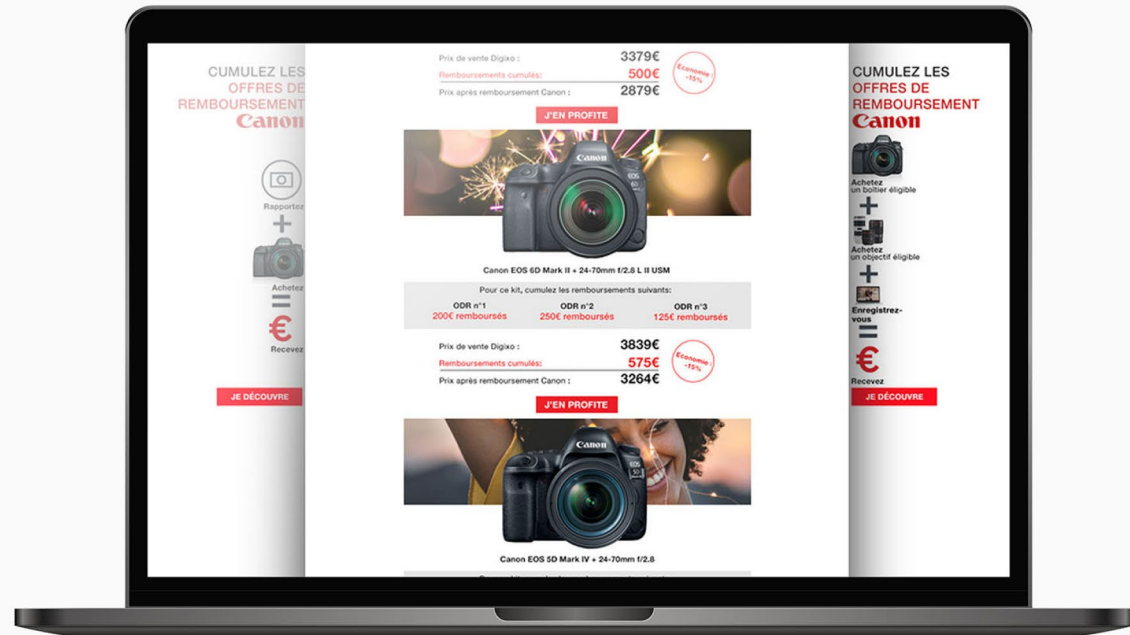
CUMULEZ LES OFFRES DE REMBOURSEMENT
Canon

Rapportez
+
Achetez
=
€
Recevez

JE DÉCOUVRE

Prix de vente Digixo : 3379€
Remboursements cumulés: 500€
Prix après remboursement Canon : 2879€
Économie -15%

J'EN PROFITE

Canon EOS 6D Mark II + 24-70mm f/2.8 L II USM

Pour ce kit, cumulez les remboursements suivants:

| ODR n°1 | ODR n°2 | ODR n°3 |
|---|---|---|
| 200€ remboursés | 250€ remboursés | 125€ remboursés |

Prix de vente Digixo : 3839€
Remboursements cumulés: 575€
Prix après remboursement Canon : 3264€
Économie -15%

J'EN PROFITE

Canon EOS 5D Mark IV + 24-70mm f/2.8

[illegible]

CUMULEZ LES OFFRES DE REMBOURSEMENT
Canon

Achetez un boîtier éligible
+
Achetez un objectif éligible
+
Enregistrez-vous
=
€
Recevez

JE DÉCOUVRE